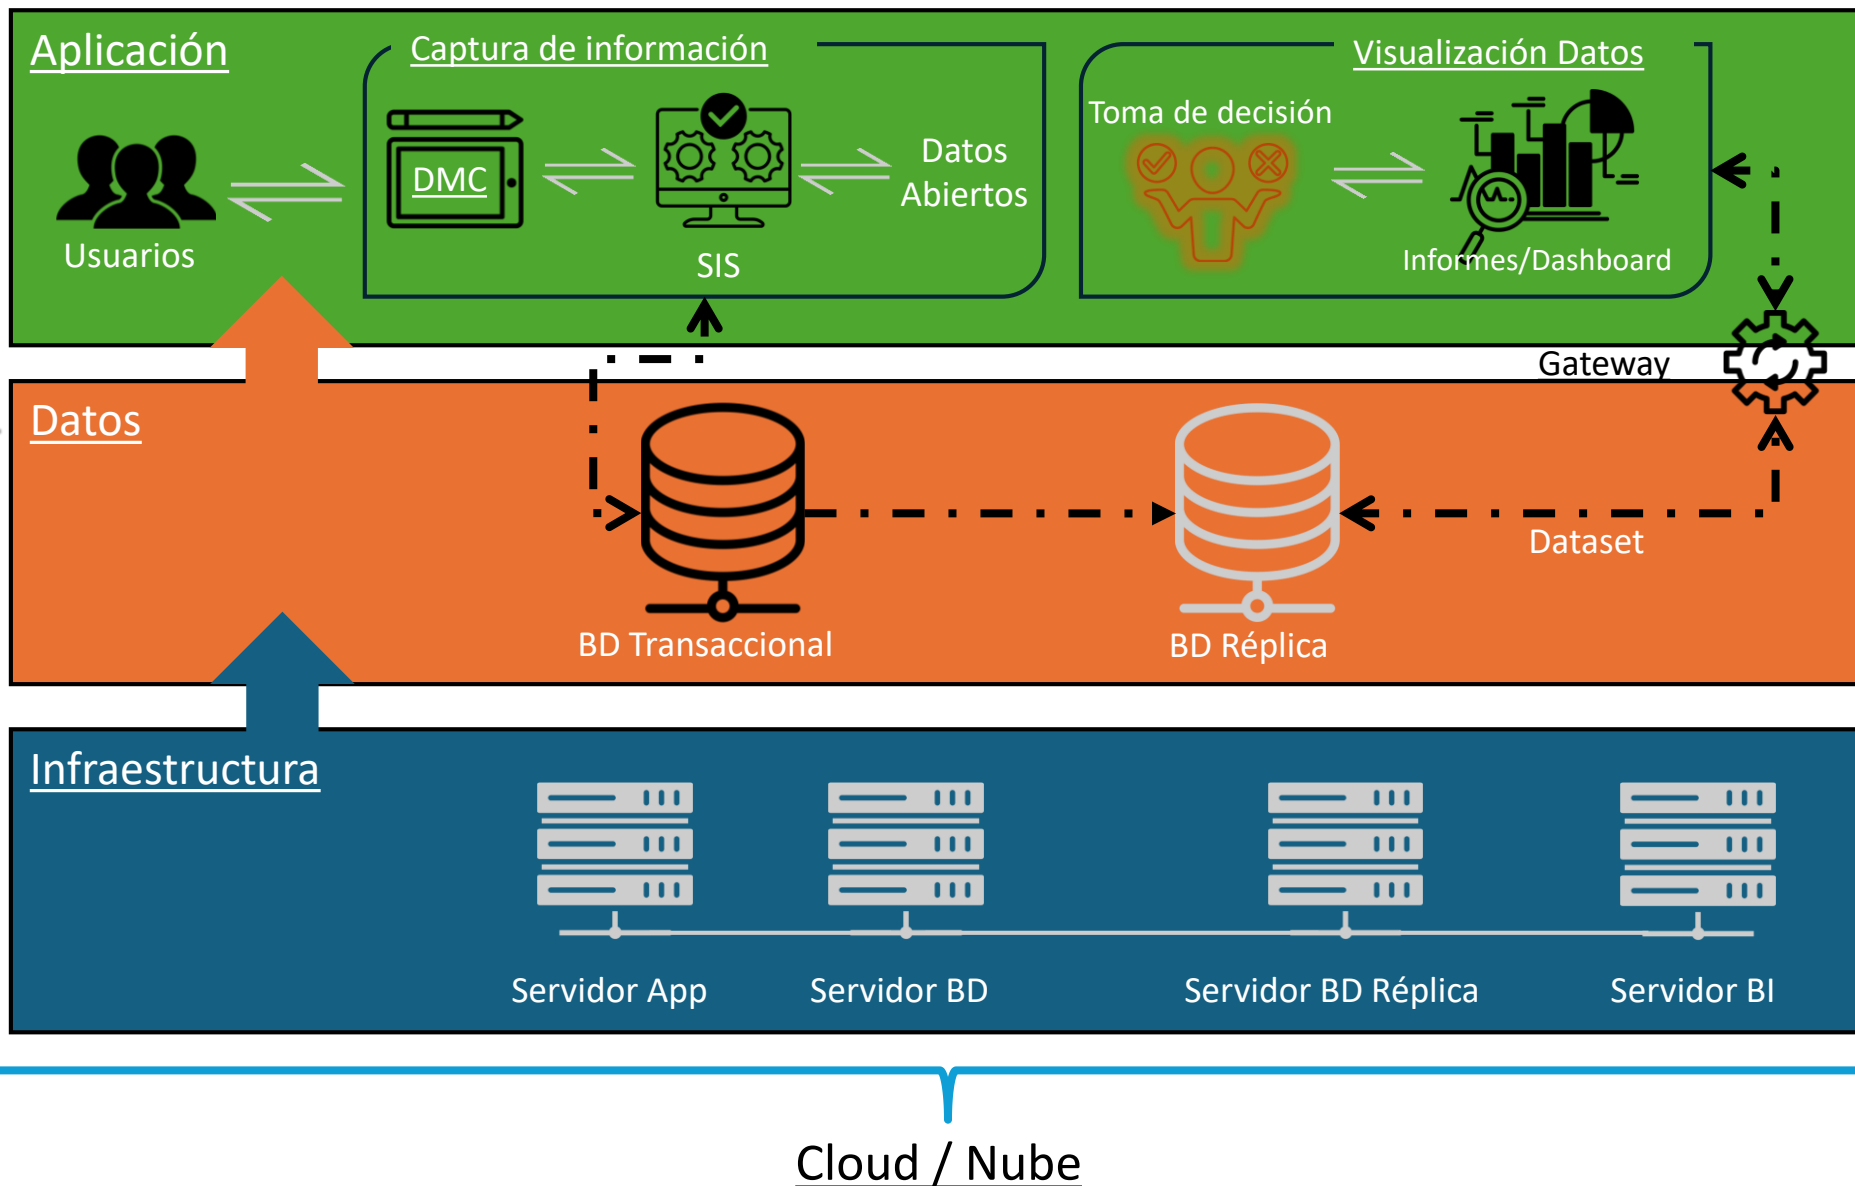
Aplicación

Captura de información

Visualización Datos

Usuarios

DMC

SIS

Datos Abiertos

Toma de decisión

Informes/Dashboard

Gateway

Datos

BD Transaccional

BD Réplica

Dataset

Infraestructura

Servidor App

Servidor BD

Servidor BD Réplica

Servidor BI

Cloud / Nube